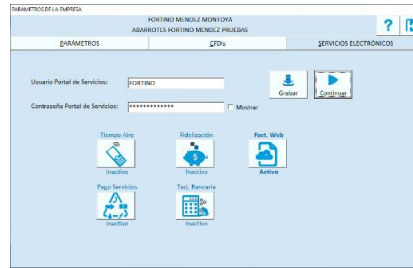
PARAMETROS DE LA EMPRESA

FORTINO MENDEZ MONTOYA
ABARROTES FORTINO MENDEZ PRUEBAS

?

PARÁMETROS
CFDIs
SERVICIOS ELECTRÓNICOS

Usuario Portal de Servicios: FORTINO

Contraseña Portal de Servicios: ************* Mostrar

Grabar
Continuar

Tiempo Aire
Inactivo

Fidelización
Inactivo

Fact. Web
Activo

Pago Servicios
Inactivo

Tarj. Bancaria
Inactivo